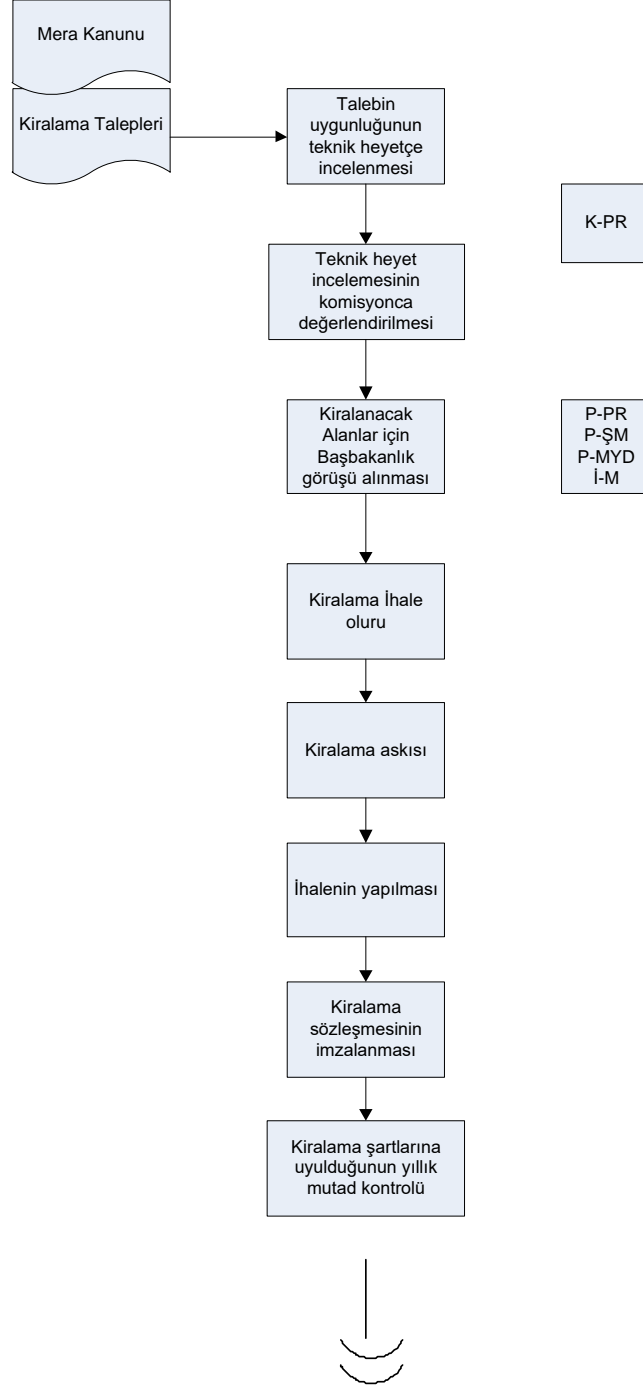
Mera Kanunu

Kiralama Talepleri

Talebin uygunluğunun teknik heyetçe incelenmesi

K-PR

Teknik heyet incelemesinin komisyonca değerlendirilmesi

Kiralanacak Alanlar için Başbakanlık görüşü alınması

P-PR
P-ŞM
P-MYD
İ-M

Kiralama İhale oluru

Kiralama askısı

İhalenin yapılması

Kiralama sözleşmesinin imzalanması

Kiralama şartlarına uyulduğunun yıllık mutad kontrolü